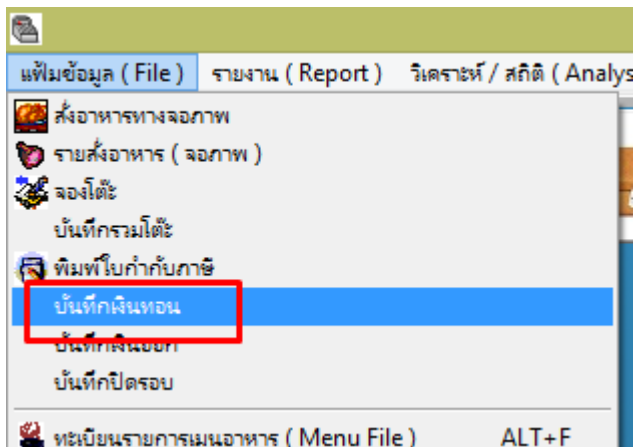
แฟ้มข้อมูล ( File ) รายงาน ( Report ) วิเคราะห์ / สถิติ ( Analys

สั่งอาหารทางจอภาพ
รายสั่งอาหาร ( จอภาพ )
จองโต๊ะ
บันทึกรวมโต๊ะ
พิมพ์ใบกำกับภาษี
บันทึกเงินทอน
บันทึกเงินออก
บันทึกปิดรอบ
ทะเบียนรายการเมนูอาหาร ( Menu File ) ALT+F